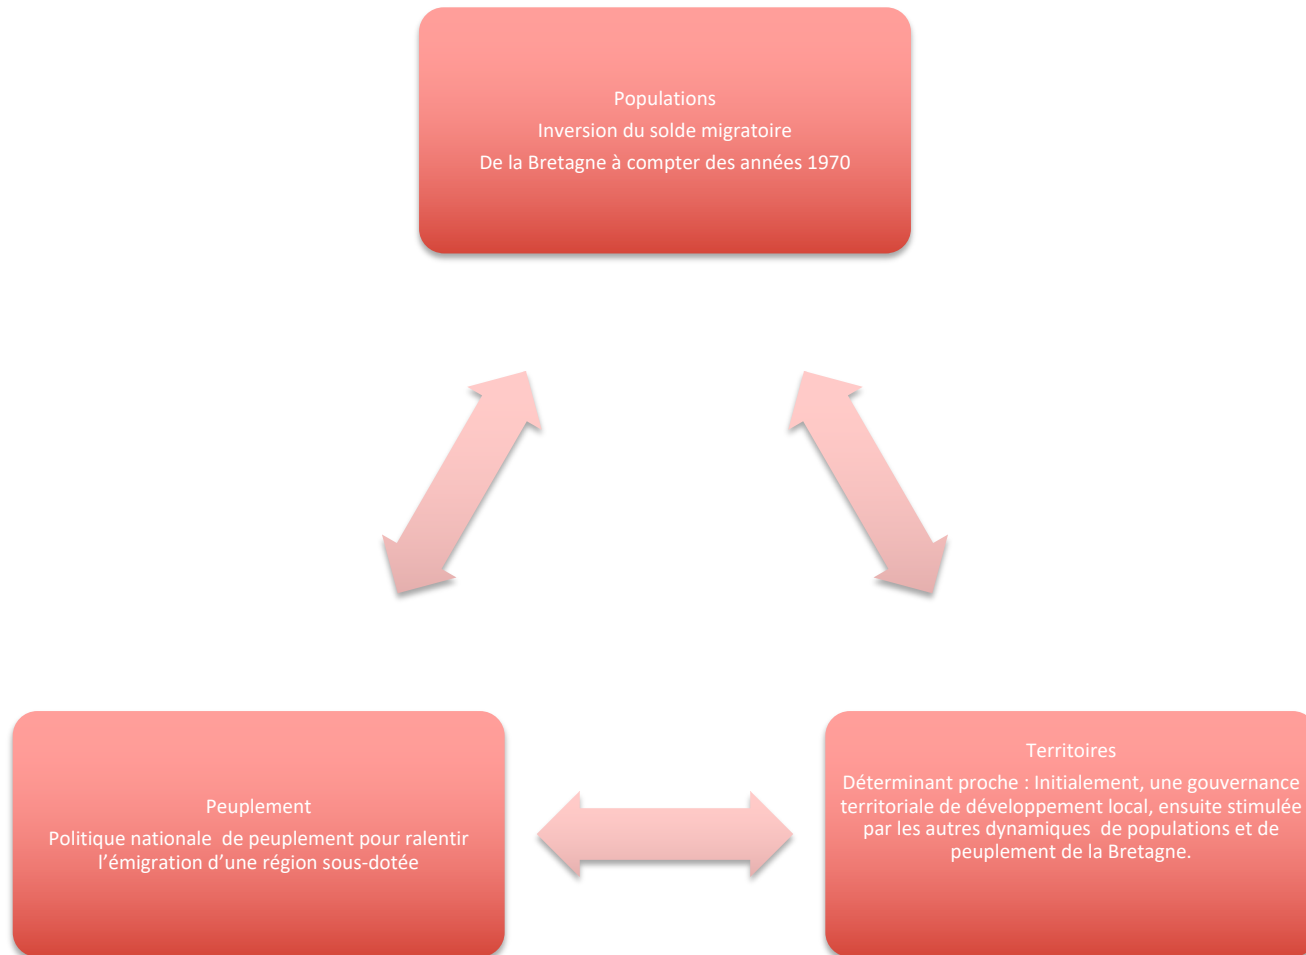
Populations
Inversion du solde migratoire
De la Bretagne à compter des années 1970

Peuplement
Politique nationale de peuplement pour ralentir l'émigration d'une région sous-dotée

Territoires
Déterminant proche : Initialement, une gouvernance territoriale de développement local, ensuite stimulée par les autres dynamiques de populations et de peuplement de la Bretagne.